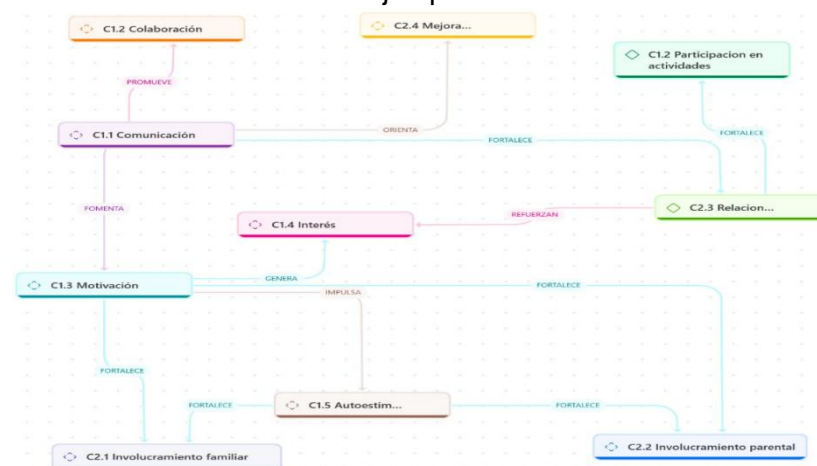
C1.2 Colaboración

C2.4 Mejora...

C1.2 Participacion en actividades

PROMUEVE

C1.1 Comunicación

ORIENTA

FORTALECE

FORTALECE

FOMENTA

C1.4 Interés

REFUERZAN

C2.3 Relacion...

GENERA

C1.3 Motivación

IMPULSA

FORTALECE

FORTALECE

FORTALECE

C1.5 Autoestim...

FORTALECE

C2.2 Involucramiento parental

C2.1 Involucramiento familiar